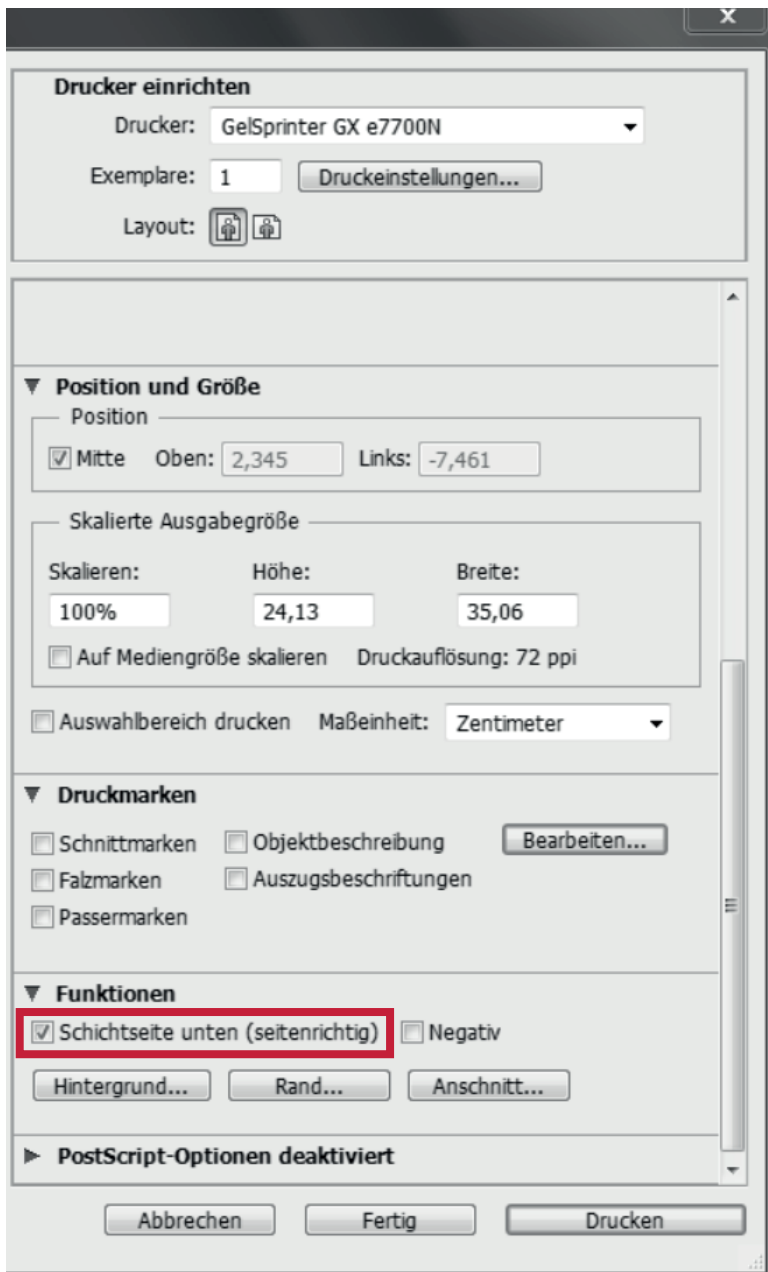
x

Drucker einrichten

Drucker: GelSprinter GX e7700N

Exemplare: 1 Druckeinstellungen...

Layout:

▼ Position und Größe

Position

Mitte Oben: 2,345 Links: -7,461

Skalierte Ausgabegröße

Skalieren: Höhe: Breite:

100% 24,13 35,06

Auf Mediengröße skalieren Druckauflösung: 72 ppi

Auswahlbereich drucken Maßeinheit: Zentimeter

▼ Druckmarken

Schnittmarken Objektbeschreibung Bearbeiten...

Falzmarken Auszugsbeschriftungen

Passermarken

▼ Funktionen

Schichtseite unten (seitenrichtig) Negativ

Hintergrund... Rand... Anschnitt...

► PostScript-Optionen deaktiviert

Abbrechen Fertig Drucken